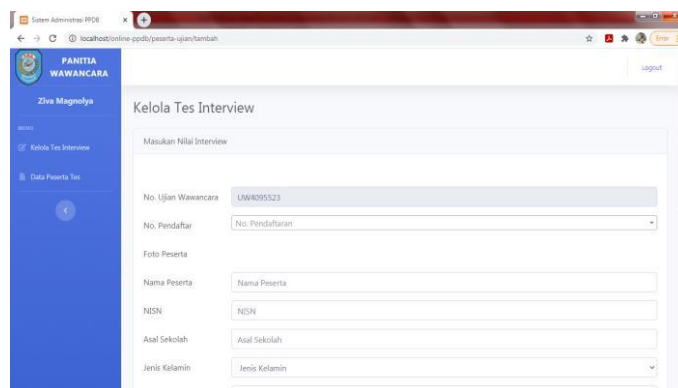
Sistem Administrasi PPDB

localhost/online-ppdb/peserta-ujian/tambah

Error

PANITIA WAWANCARA

Logout

Ziva Magnolya

MENU

Kelola Tes Interview

Data Peserta Tes

Kelola Tes Interview

Masukan Nilai Interview

No. Ujian Wawancara | UW4095523

No. Pendaftar | No. Pendaftaran

Foto Peserta

Nama Peserta | Nama Peserta

NISN | NISN

Asal Sekolah | Asal Sekolah

Jenis Kelamin | Jenis Kelamin